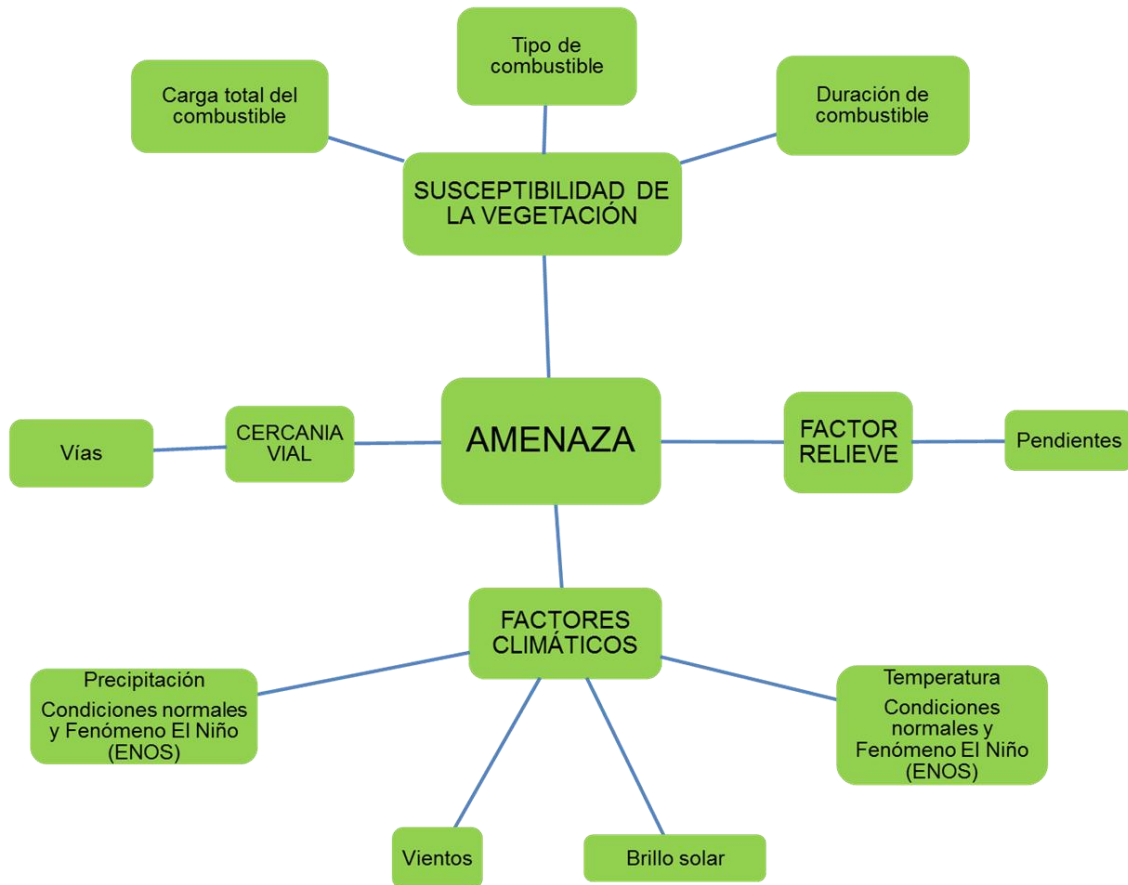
Tipo de combustible

Carga total del combustible

Duración de combustible

SUSCEPTIBILIDAD DE LA VEGETACIÓN

Vías

CERCANIA VIAL

AMENAZA

FACTOR RELIEVE

Pendientes

FACTORES CLIMÁTICOS

Precipitación
Condiciones normales y Fenómeno El Niño (ENOS)

Temperatura
Condiciones normales y Fenómeno El Niño (ENOS)

Vientos

Brillo solar